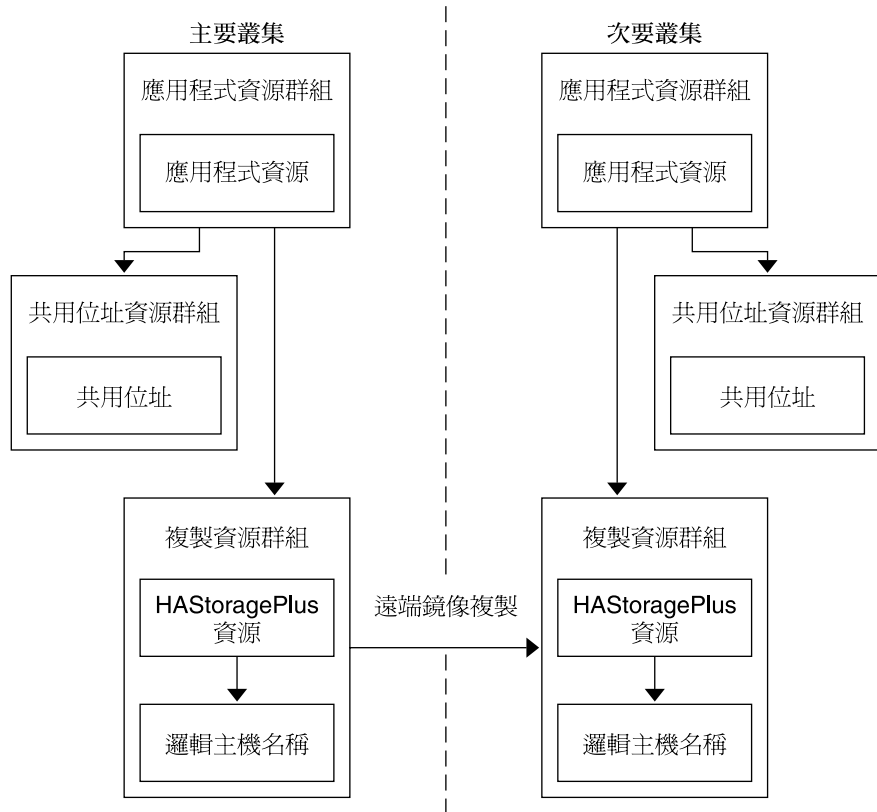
主要叢集

應用程式資源群組

應用程式資源

共用位址資源群組

共用位址

複製資源群組

HAStoragePlus 資源

邏輯主機名稱

遠端鏡像複製

次要叢集

應用程式資源群組

應用程式資源

共用位址資源群組

共用位址

複製資源群組

HAStoragePlus 資源

邏輯主機名稱